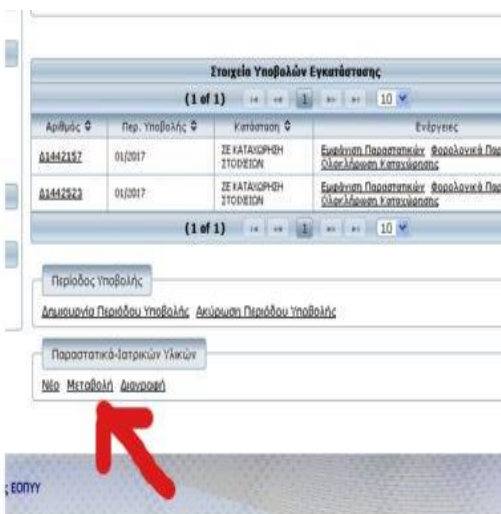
Στοιχεία Υποβολών Εγκατάστασης

(1 of 1) 1 10

| Αριθμός | Περ. Υποβολής | Κατάσταση | Ενέργειες |
|---|---|---|---|
| Δ1442157 | 01/2017 | ΣΕ ΚΑΤΑΧΩΡΗΣΗ ΣΤΟΙΧΕΙΩΝ | Εμφάνιση Παραστατικών Φορολογικά Παρ Ολοκλήρωση Καταχώρησης |
| Δ1442523 | 01/2017 | ΣΕ ΚΑΤΑΧΩΡΗΣΗ ΣΤΟΙΧΕΙΩΝ | Εμφάνιση Παραστατικών Φορολογικά Παρ Ολοκλήρωση Καταχώρησης |

(1 of 1) 1 10

Περίοδος Υποβολής

Δημιουργία Περιόδου Υποβολής Ακύρωση Περιόδου Υποβολής

Παραστατικά-Ιατρικών Υλικών

Νέο Μεταβολή Διαγραφή

; ΕΟΠΥΥ